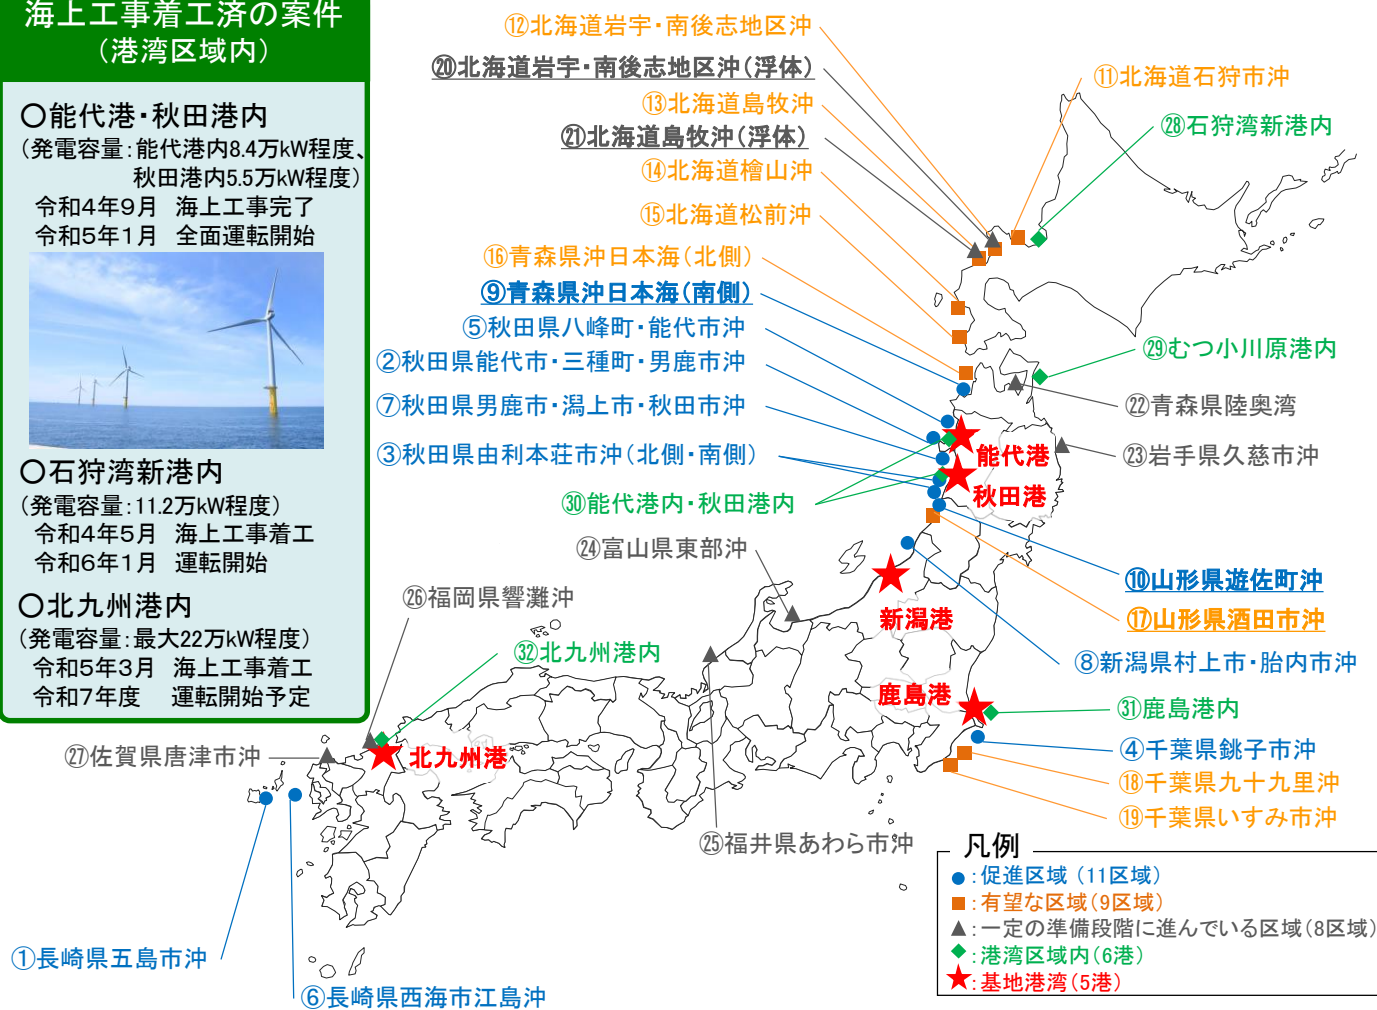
海上工事着工済の案件
（港湾区域内）

〇能代港・秋田港内
（発電容量：能代港内8.4万kW程度、秋田港内5.5万kW程度）
令和4年9月　海上工事完了
令和5年1月　全面運転開始

〇石狩湾新港内
（発電容量：11.2万kW程度）
令和4年5月　海上工事着工
令和6年1月　運転開始

〇北九州港内
（発電容量：最大22万kW程度）
令和5年3月　海上工事着工
令和7年度　運転開始予定

⑫北海道岩宇・南後志地区沖
⑳北海道岩宇・南後志地区沖（浮体）
⑪北海道石狩市沖
⑬北海道島牧沖
㉘石狩湾新港内
㉑北海道島牧沖（浮体）
⑭北海道檜山沖
⑮北海道松前沖
⑯青森県沖日本海（北側）
⑨青森県沖日本海（南側）
⑤秋田県八峰町・能代市沖
㉙むつ小川原港内
②秋田県能代市・三種町・男鹿市沖
㉒青森県陸奥湾
⑦秋田県男鹿市・潟上市・秋田市沖
③秋田県由利本荘市沖（北側・南側）
能代港
㉓岩手県久慈市沖
秋田港
㉚能代港内・秋田港内
㉔富山県東部沖
⑩山形県遊佐町沖
㉖福岡県響灘沖
新潟港
⑰山形県酒田市沖
㉜北九州港内
⑧新潟県村上市・胎内市沖
鹿島港
㉛鹿島港内
㉗佐賀県唐津市沖
北九州港
④千葉県銚子市沖
⑱千葉県九十九里沖
⑲千葉県いすみ市沖
㉕福井県あわら市沖
凡例
●：促進区域（11区域）
■：有望な区域（9区域）
▲：一定の準備段階に進んでいる区域（8区域）
◆：港湾区域内（6港）
★：基地港湾（5港）
①長崎県五島市沖
⑥長崎県西海市江島沖